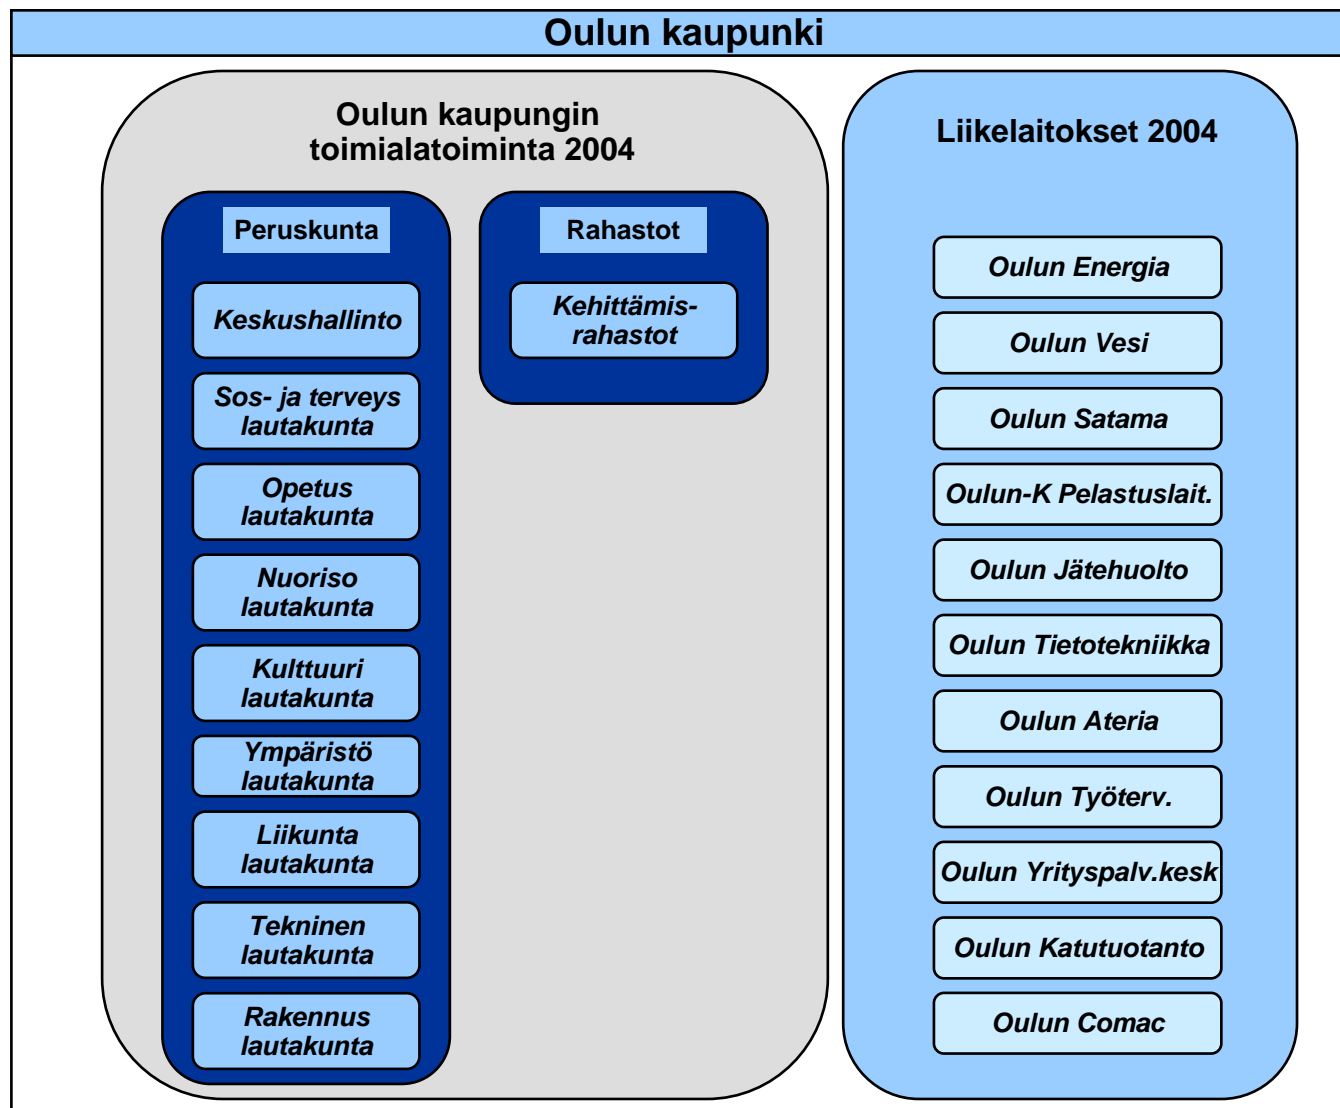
Oulun kaupunki

Oulun kaupungin toimialatoiminta 2004

Peruskunta

Keskushallinto

Sos- ja terveys lautakunta

Opetus lautakunta

Nuoriso lautakunta

Kulttuuri lautakunta

Ympäristö lautakunta

Liikunta lautakunta

Tekninen lautakunta

Rakennus lautakunta

Rahastot

Kehittämis-rahastot

Liikelaitokset 2004

Oulun Energia

Oulun Vesi

Oulun Satama

Oulun-K Pelastuslait.

Oulun Jätehuolto

Oulun Tietotekniikka

Oulun Ateria

Oulun Työterv.

Oulun Yrityspalv.kesk

Oulun Katutuotanto

Oulun Comac